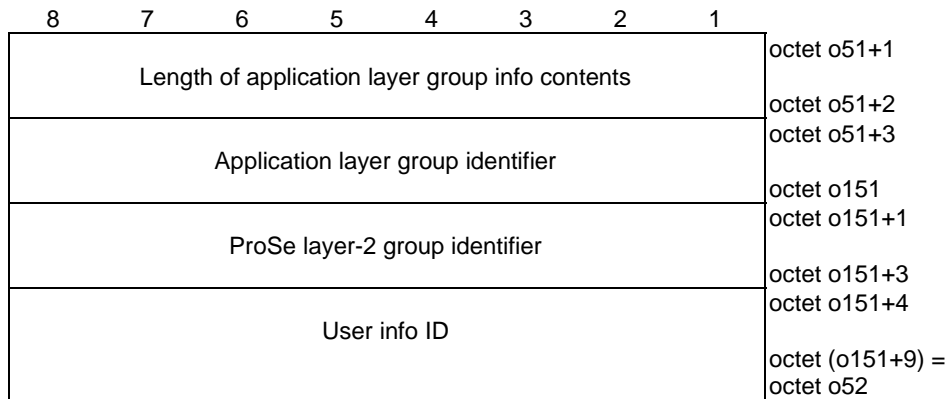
| 8 | 7 | 6 | 5 | 4 | 3 | 2 | 1 | |
|---|---|---|---|---|---|---|---|---|
| Length of application layer group info contents | | | | | | | | octet o51+1<br>octet o51+2 |
| Application layer group identifier | | | | | | | | octet o51+3<br>octet o151 |
| ProSe layer-2 group identifier | | | | | | | | octet o151+1<br>octet o151+3 |
| User info ID | | | | | | | | octet o151+4<br>octet (o151+9) =<br>octet o52 |